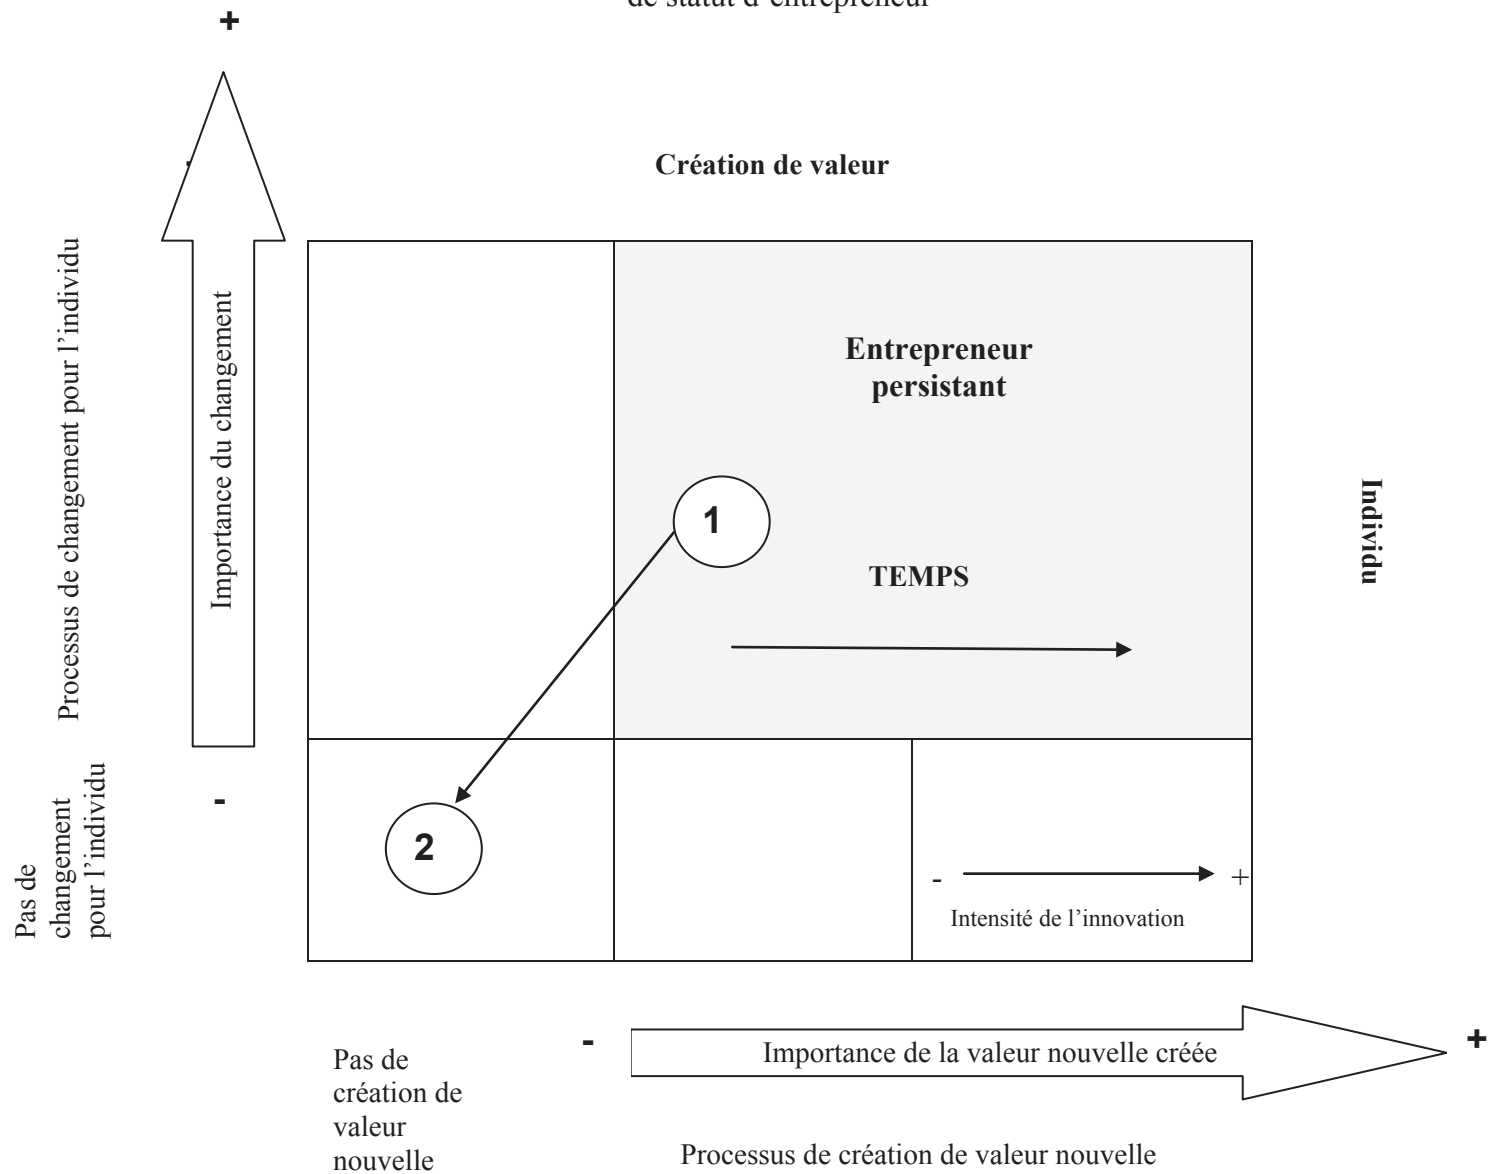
de statut d'entrepreneur

+

Création de valeur

Processus de changement pour l'individu

Importance du changement

Entrepreneur persistant

1

TEMPS

Individu

-

Pas de changement pour l'individu

2

- +

Intensité de l'innovation

- Importance de la valeur nouvelle créée +

Pas de création de valeur nouvelle

Processus de création de valeur nouvelle